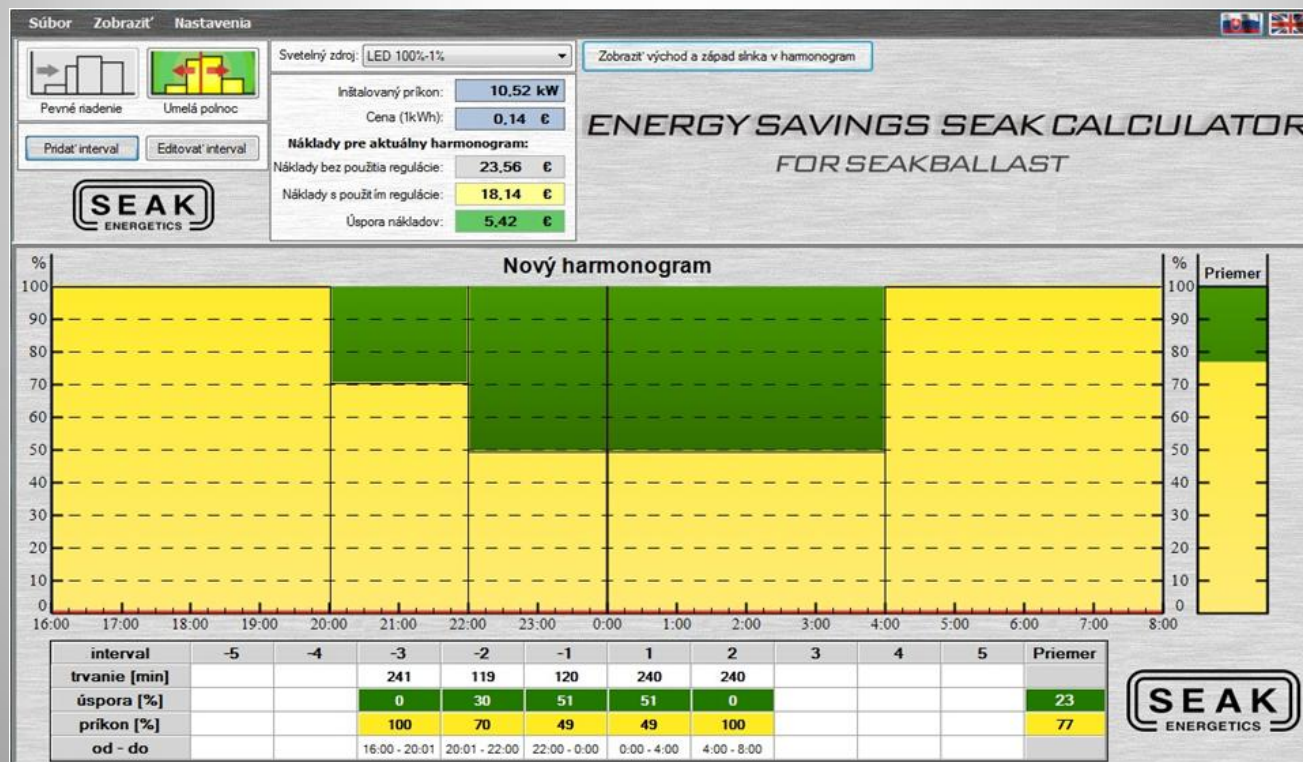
Súbor Zobraziť Nastavenia

Pevné riadenie Umelá polnoc

Pridať interval Editovať interval

SEAK ENERGETICS

Svetelný zdroj: LED 100%-1%

Inštalovaný príkon: 10,52 kW
Cena (1kWh): 0,14 €
Náklady pre aktuálny harmonogram:
Náklady bez použitia regulácie: 23,56 €
Náklady s použitím regulácie: 18,14 €
Úspora nákladov: 5,42 €

Zobraziť východ a západ slnka v harmonogram

ENERGY SAVINGS SEAK CALCULATOR
FOR SEAKBALLAST

%
Nový harmonogram
100
90
80
70
60
50
40
30
20
10
0
16:00 17:00 18:00 19:00 20:00 21:00 22:00 23:00 0:00 1:00 2:00 3:00 4:00 5:00 6:00 7:00 8:00

%
Priemer
100
90
80
70
60
50
40
30
20
10
0

| interval | -5 | -4 | -3 | -2 | -1 | 1 | 2 | 3 | 4 | 5 | Priemer |
|---|---|---|---|---|---|---|---|---|---|---|---|
| trvanie [min] | | | 241 | 119 | 120 | 240 | 240 | | | | |
| úspora [%] | | | 0 | 30 | 51 | 51 | 0 | | | | 23 |
| príkon [%] | | | 100 | 70 | 49 | 49 | 100 | | | | 77 |
| od - do | | | 16:00 - 20:01 | 20:01 - 22:00 | 22:00 - 0:00 | 0:00 - 4:00 | 4:00 - 8:00 | | | | |

SEAK ENERGETICS